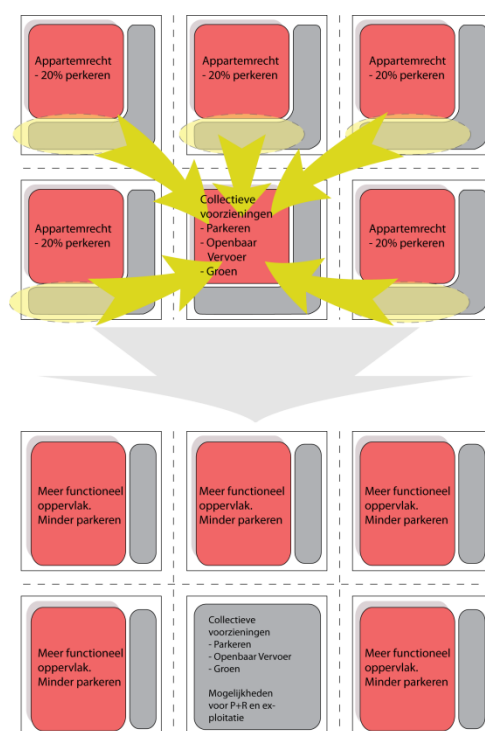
Appartemrecht
- 20% perkeren

Appartemrecht
- 20% perkeren

Appartemrecht
- 20% perkeren

Appartemrecht
- 20% perkeren

Collectieve voorzieningen
- Parkeren
- Openbaar Vervoer
- Groen

Appartemrecht
- 20% perkeren

Meer functioneel oppervlak.
Minder parkeren

Meer functioneel oppervlak.
Minder parkeren

Meer functioneel oppervlak.
Minder parkeren

Meer functioneel oppervlak.
Minder parkeren

Collectieve voorzieningen
- Parkeren
- Openbaar Vervoer
- Groen

Mogelijkheden voor P+R en exploitatie

Meer functioneel oppervlak.
Minder parkeren